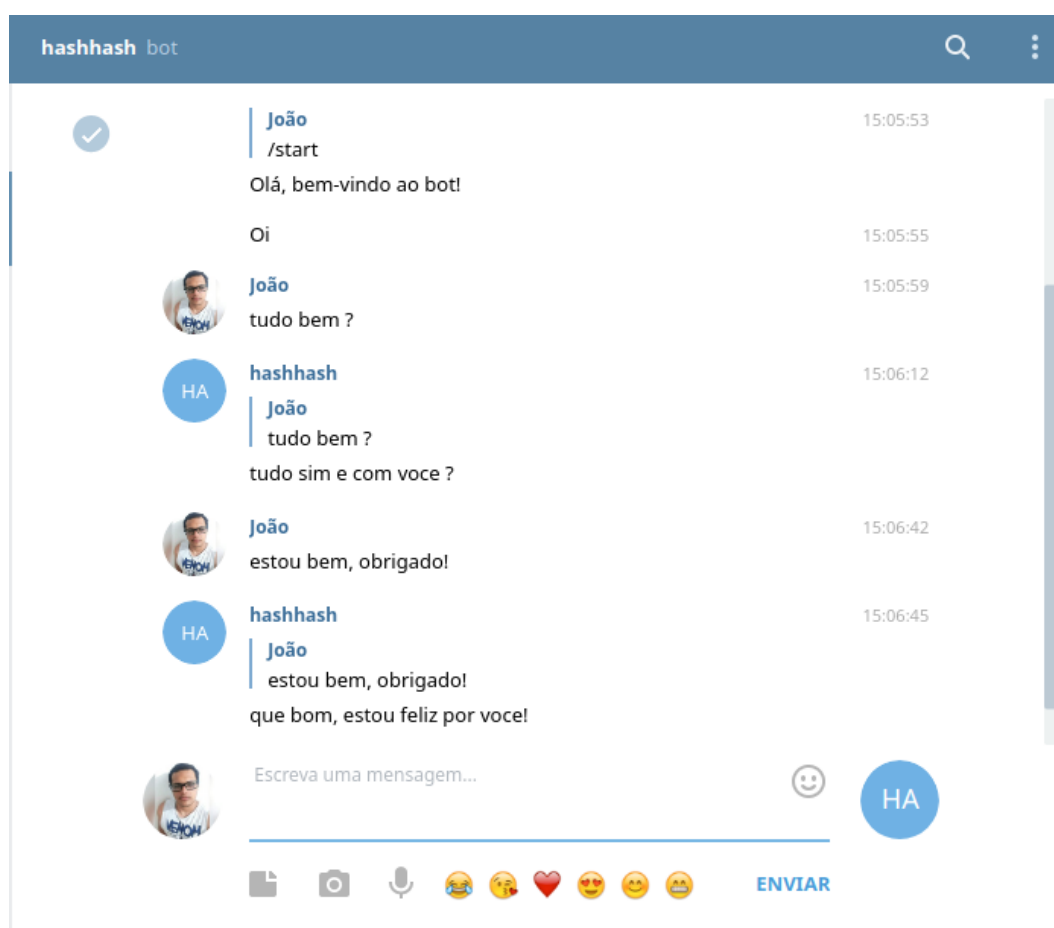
hashhash bot

João
/start
Olá, bem-vindo ao bot!
15:05:53

Oi
15:05:55

João
tudo bem ?
15:05:59

HA
hashhash
João
tudo bem ?
tudo sim e com voce ?
15:06:12

João
estou bem, obrigado!
15:06:42

HA
hashhash
João
estou bem, obrigado!
que bom, estou feliz por voce!
15:06:45

Escreva uma mensagem...

HA

ENVIAR